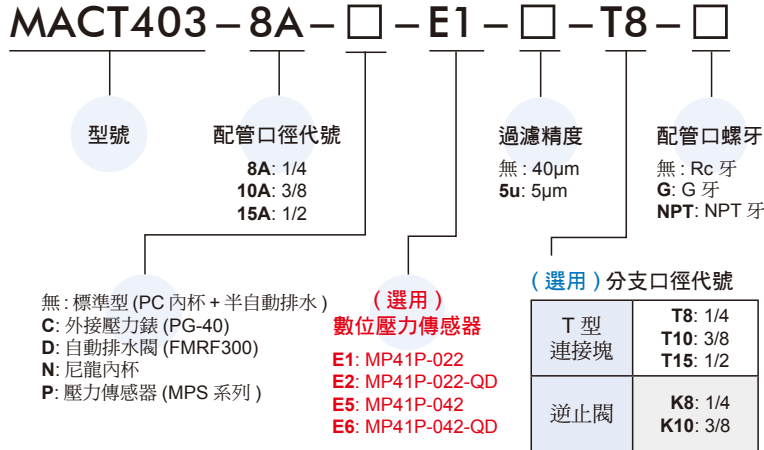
MACT403 – 8A – □ – E1 – □ – T8 – □

型號

配管口徑代號
**8A**: 1/4
**10A**: 3/8
**15A**: 1/2

過濾精度
無 : 40μm
**5u**: 5μm

配管口螺牙
無 : Rc 牙
**G**: G 牙
**NPT**: NPT 牙

無 : 標準型 (PC 內杯 + 半自動排水 )
**C**: 外接壓力錶 (PG-40)
**D**: 自動排水閥 (FMRF300)
**N**: 尼龍內杯
**P**: 壓力傳感器 (MPS 系列 )

( 選用 )
數位壓力傳感器
**E1**: MP41P-022
**E2**: MP41P-022-QD
**E5**: MP41P-042
**E6**: MP41P-042-QD

( 選用 ) 分支口徑代號

| | |
|---|---|
| T 型 連接塊 | **T8**: 1/4 **T10**: 3/8 **T15**: 1/2 |
| 逆止閥 | **K8**: 1/4 **K10**: 3/8 |